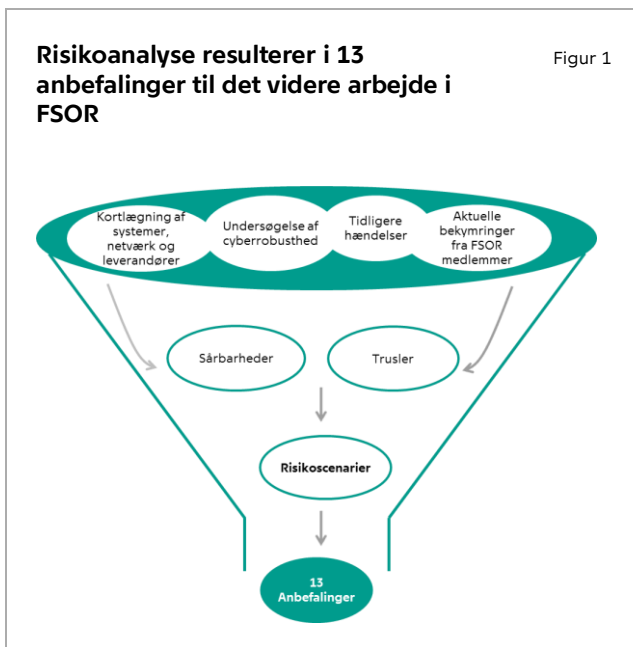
Risikoanalyse resulterer i 13 anbefalinger til det videre arbejde i FSOR

Figur 1

Kortlægning af systemer, netværk og leverandører

Undersøgelse af cyberrobusthed

Tidligere hændelser

Aktuelle bekymringer fra FSOR medlemmer

Sårbarheder

Trusler

Risikoscenarier

13 Anbefalinger